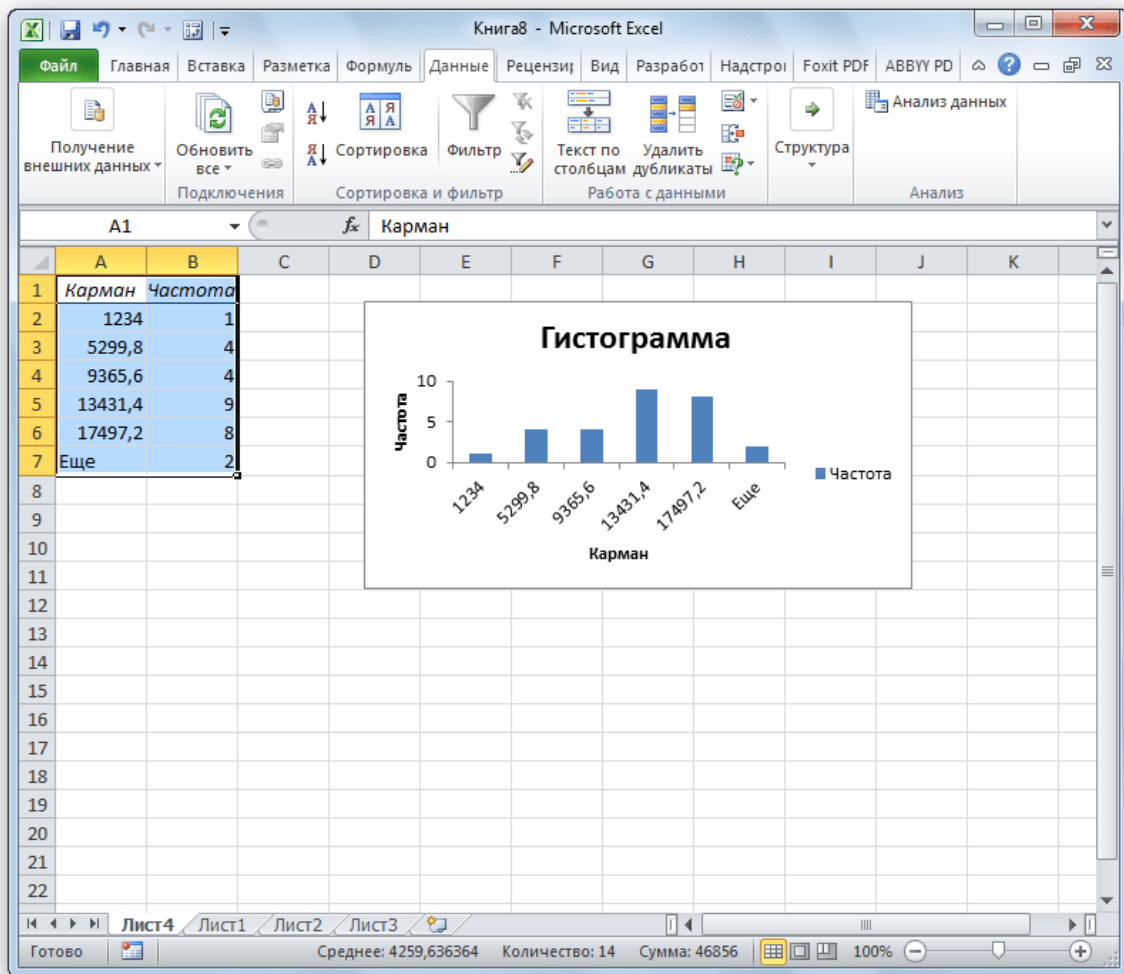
Книга8 - Microsoft Excel

Файл | Главная | Вставка | Разметка | Формуль | Данные | Рецензи | Вид | Разрабо | Надстро | Foxit PDF | ABBYY PD

Получение внешних данных
Обновить все
Подключения
Сортировка
Фильтр
Сортировка и фильтр
Текст по столбцам
Удалить дубликаты
Работа с данными
Структура
Анализ данных
Анализ

A1 | $f_x$ | Карман

|  | A | B | C | D | E | F | G | H | I | J | K |
|---|---|---|---|---|---|---|---|---|---|---|---|
| 1 | Карман | Частота | | | | | | | | | |
| 2 | 1234 | 1 | | | | | | | | | |
| 3 | 5299,8 | 4 | | | | | | | | | |
| 4 | 9365,6 | 4 | | | | | | | | | |
| 5 | 13431,4 | 9 | | | | | | | | | |
| 6 | 17497,2 | 8 | | | | | | | | | |
| 7 | Еще | 2 | | | | | | | | | |
| 8 | | | | | | | | | | | |
| 9 | | | | | | | | | | | |
| 10 | | | | | | | | | | | |
| 11 | | | | | | | | | | | |
| 12 | | | | | | | | | | | |
| 13 | | | | | | | | | | | |
| 14 | | | | | | | | | | | |
| 15 | | | | | | | | | | | |
| 16 | | | | | | | | | | | |
| 17 | | | | | | | | | | | |
| 18 | | | | | | | | | | | |
| 19 | | | | | | | | | | | |
| 20 | | | | | | | | | | | |
| 21 | | | | | | | | | | | |
| 22 | | | | | | | | | | | |

Гистограмма
Частота
10
5
0
1234
5299,8
9365,6
13431,4
17497,2
Еще
Карман
Частота

Лист4 | Лист1 | Лист2 | Лист3

Готово | Среднее: 4259,636364 | Количество: 14 | Сумма: 46856 | 100%